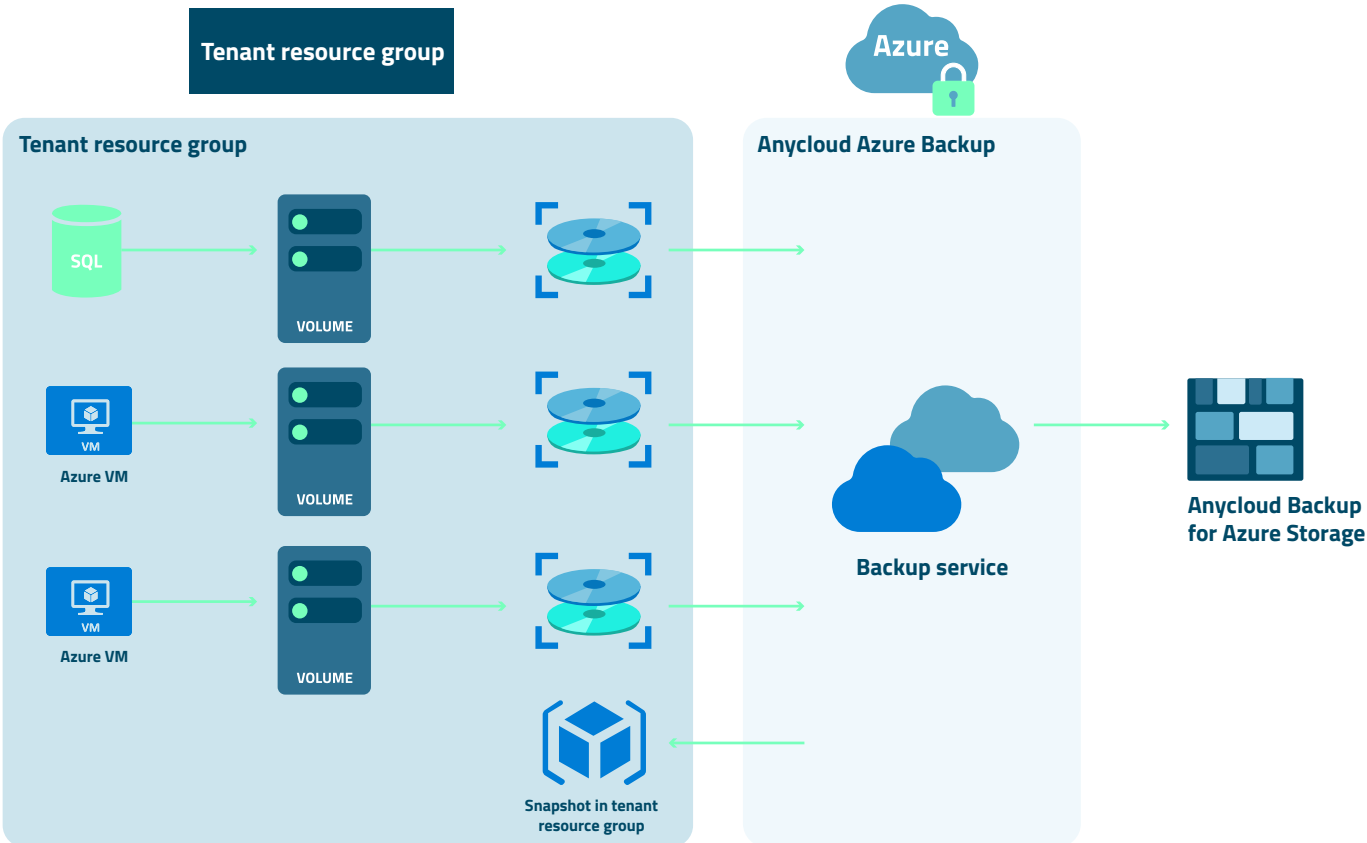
Tenant resource group

Azure

Tenant resource group

Anycloud Azure Backup

SQL

VOLUME

VM

Azure VM

VOLUME

VM

Azure VM

VOLUME

Snapshot in tenant resource group

Backup service

Anycloud Backup for Azure Storage